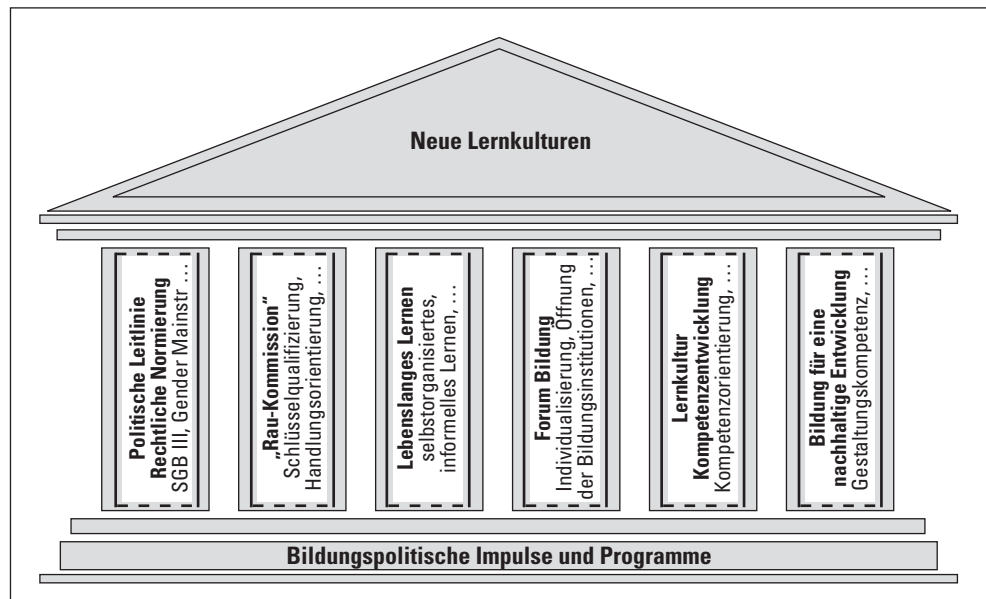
Neue Lernkulturen

Politische Leitlinie Rechtliche Normierung SGB III, Gender Mainstr. ...

„Rau-Kommission" Schlüsselqualifizierung, Handlungsorientierung, ...

Lebenslanges Lernen selbstorganisiertes, informelles Lernen, ...

Forum Bildung Individualisierung, Öffnung der Bildungsinstitutionen, ...

Lernkultur Kompetenzentwicklung Kompetenzorientierung, ...

Bildung für eine nachhaltige Entwicklung Gestaltungskompetenz, ...

Bildungspolitische Impulse und Programme